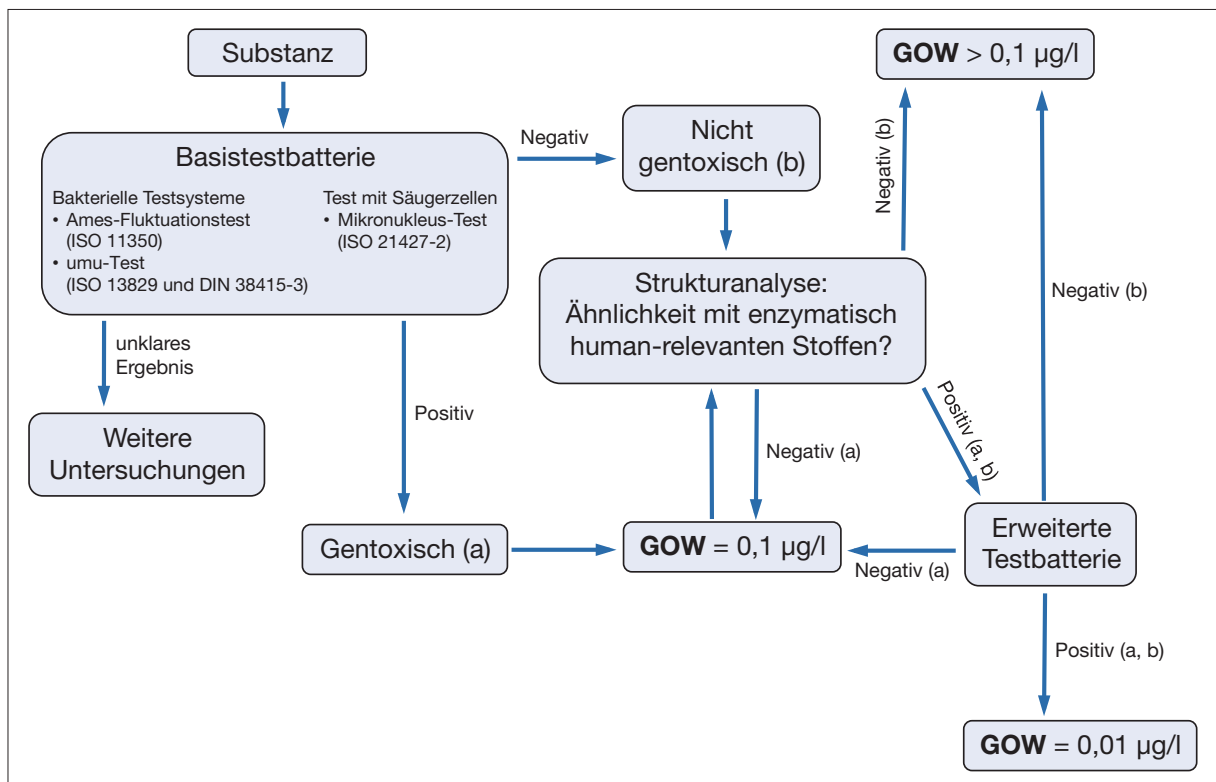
Substanz

Basistestbatterie

Bakterielle Testsysteme
• Ames-Fluktuationstest (ISO 11350)
• umu-Test (ISO 13829 und DIN 38415-3)

Test mit Säugerzellen
• Mikronukleus-Test (ISO 21427-2)

Negativ

Nicht gentoxisch (b)

**GOW** > 0,1 µg/l

Negativ (b)

Negativ (b)

Strukturanalyse: Ähnlichkeit mit enzymatisch human-relevanten Stoffen?

unklares Ergebnis

Weitere Untersuchungen

Positiv

Negativ (a)

Positiv (a, b)

Gentoxisch (a)

**GOW** = 0,1 µg/l

Negativ (a)

Erweiterte Testbatterie

Positiv (a, b)

**GOW** = 0,01 µg/l